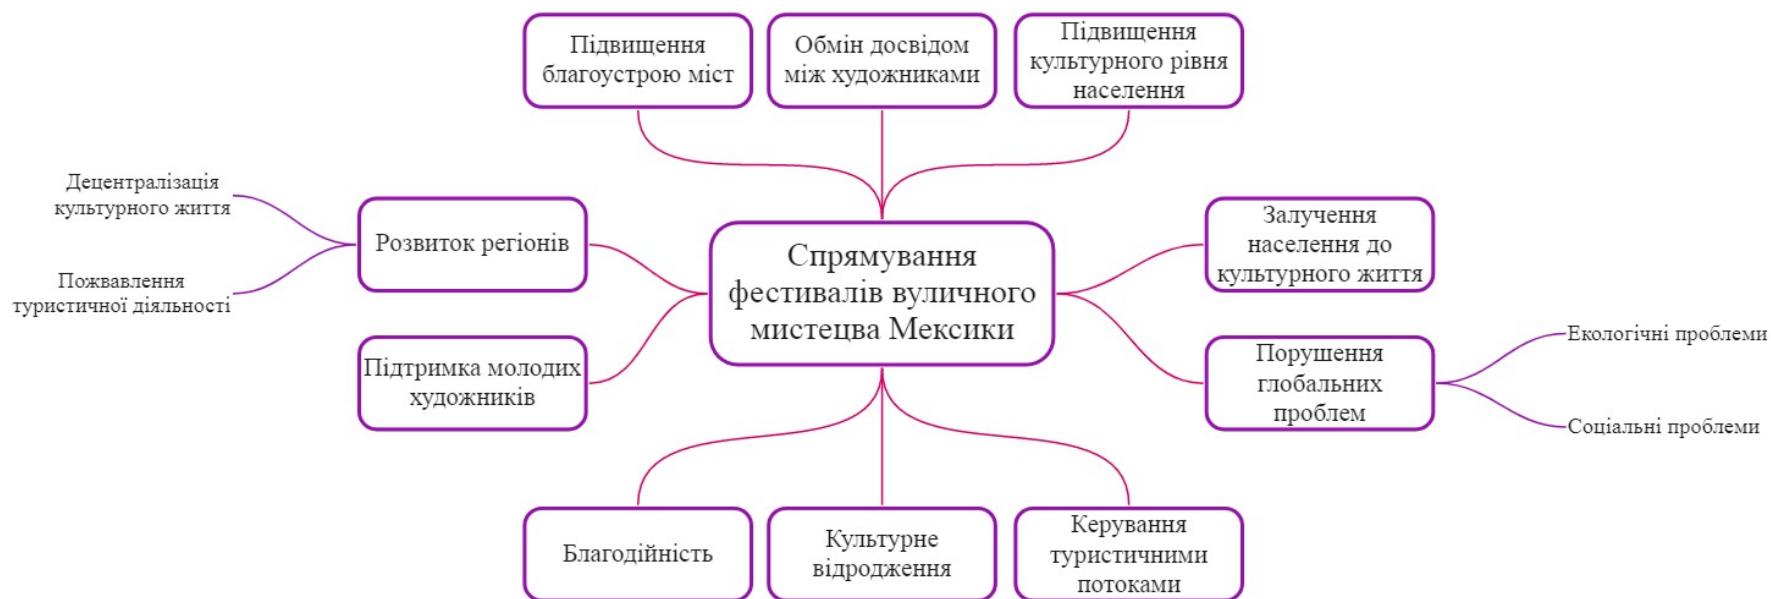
Підвищення благоустрою міст

Обмін досвідом між художниками

Підвищення культурного рівня населення

Децентралізація культурного життя

Пожвавлення туристичної діяльності

Розвиток регіонів

Спрямування фестивалів вуличного мистецва Мексики

Залучення населення до культурного життя

Підтримка молодих художників

Порушення глобальних проблем

Екологічні проблеми

Соціальні проблеми

Благодійність

Культурне відродження

Керування туристичними потоками